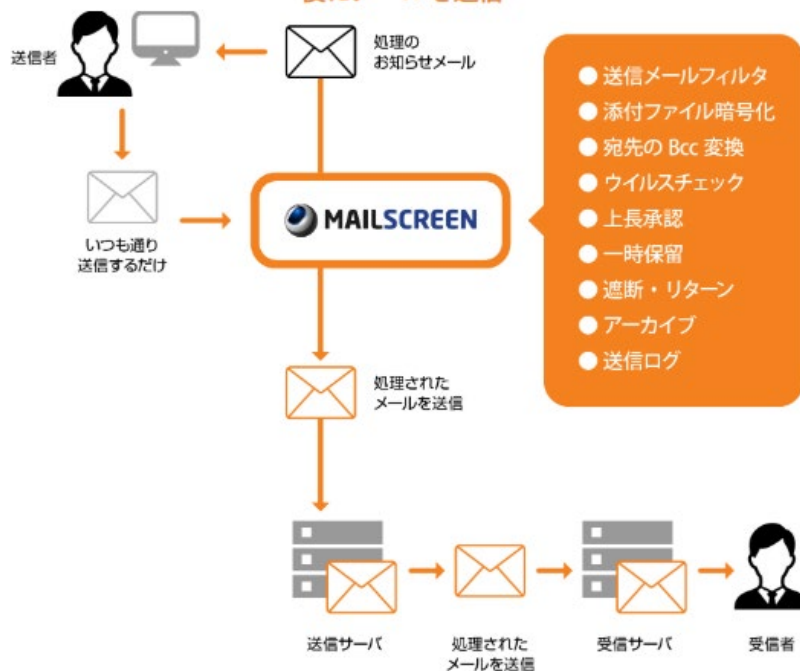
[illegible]

送信者

処理のお知らせメール

いつも通り送信するだけ

MAILSCREEN

● 送信メールフィルタ
● 添付ファイル暗号化
● 宛先の Bcc 変換
● ウイルスチェック
● 上長承認
● 一時保留
● 遮断・リターン
● アーカイブ
● 送信ログ

処理されたメールを送信

送信サーバ

処理されたメールを送信

受信サーバ

受信者